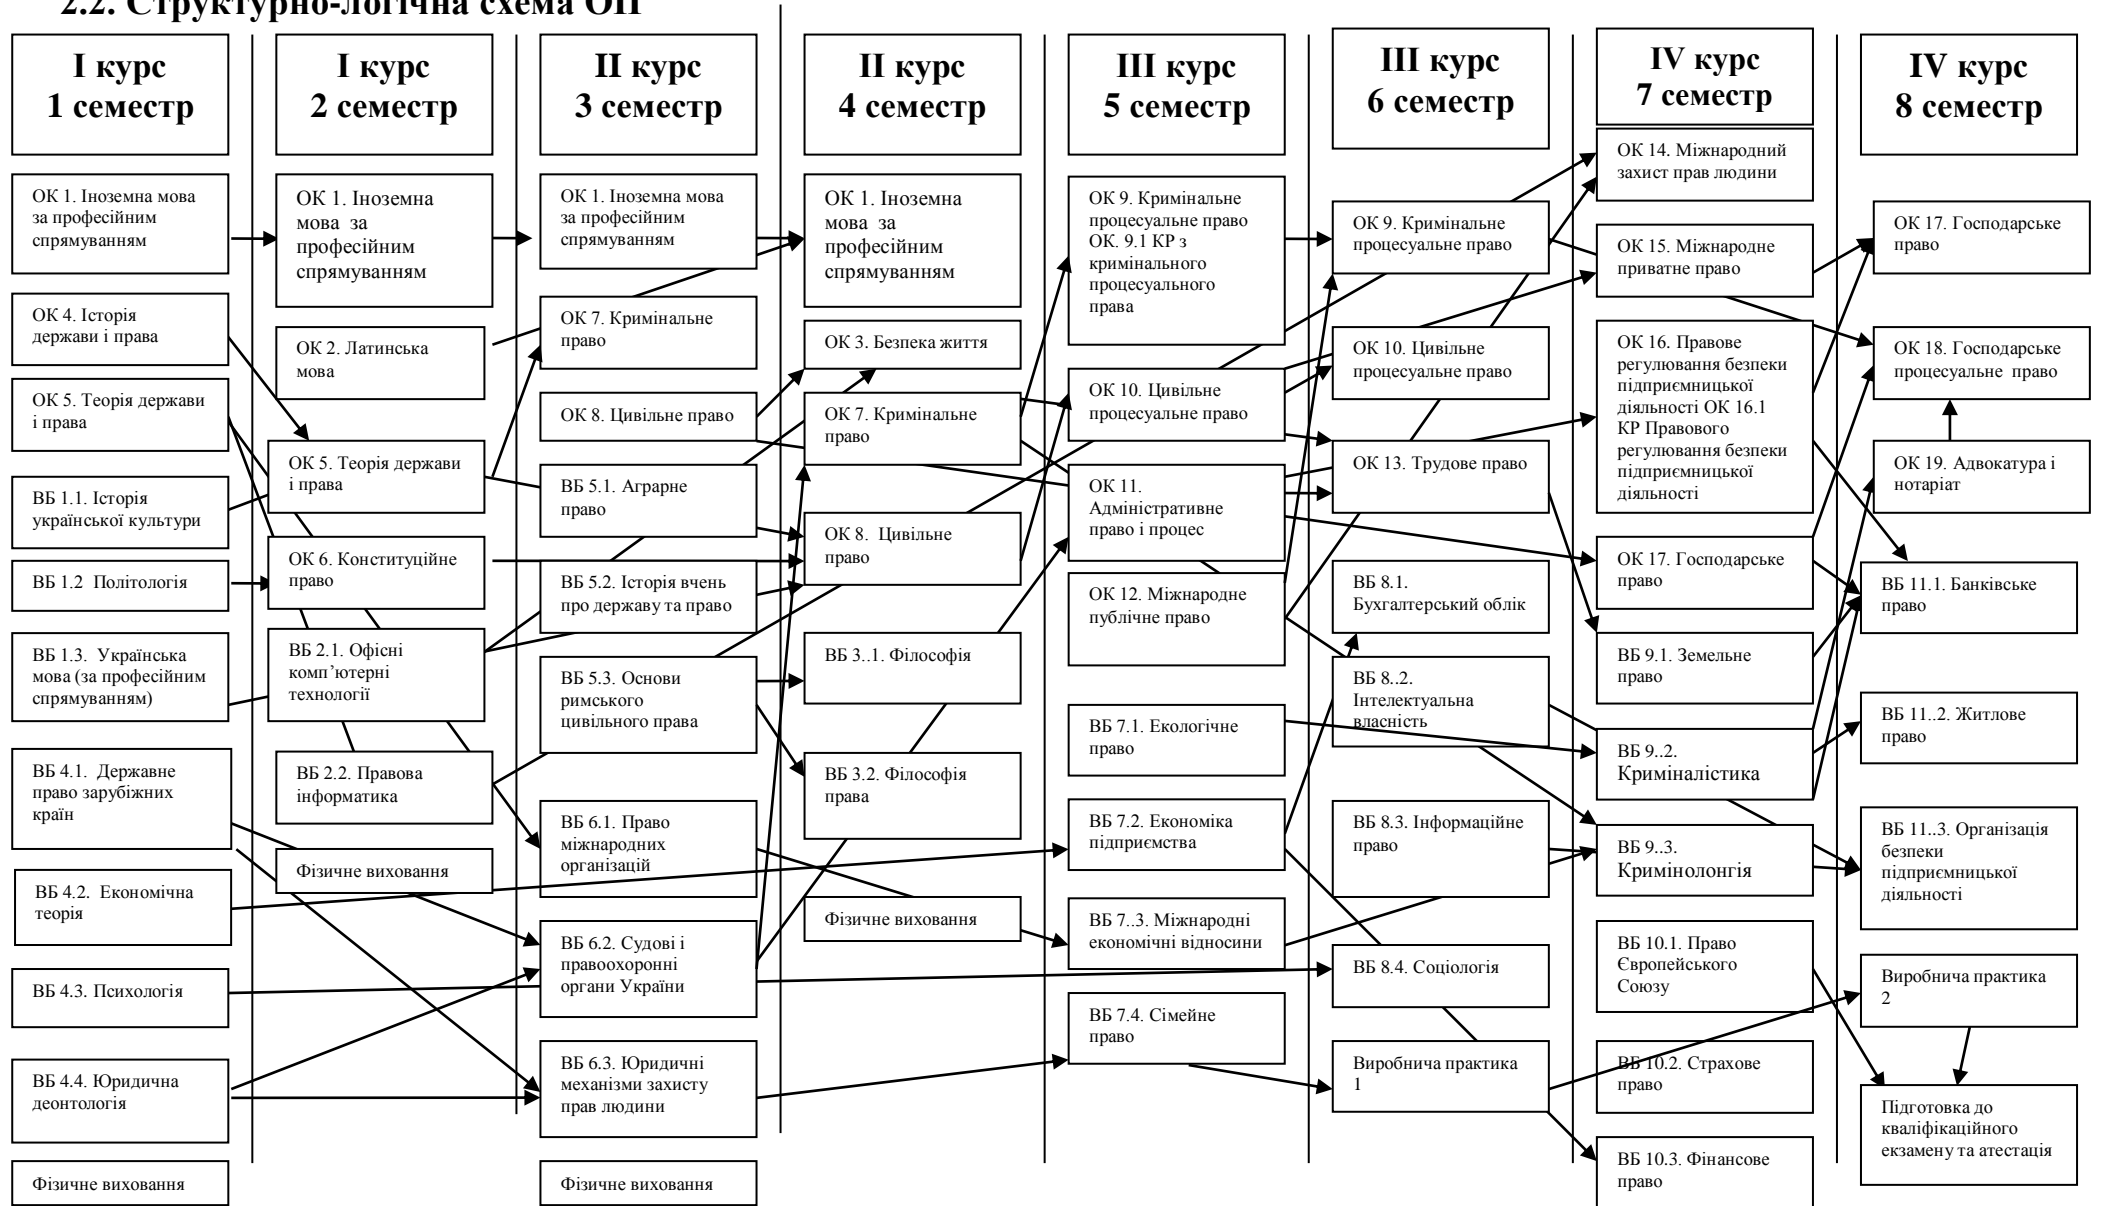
2.2. Структурно-логічна схема ОП

I курс 1 семестр

ОК 1. Іноземна мова за професійним спрямуванням

ОК 4. Історія держави і права

ОК 5. Теорія держави і права

ВБ 1.1. Історія української культури

ВБ 1.2 Політологія

ВБ 1.3. Українська мова (за професійним спрямуванням)

ВБ 4.1. Державне право зарубіжних країн

ВБ 4.2. Економічна теорія

ВБ 4.3. Психологія

ВБ 4.4. Юридична деонтологія

Фізичне виховання

I курс 2 семестр

ОК 1. Іноземна мова за професійним спрямуванням

ОК 2. Латинська мова

ОК 5. Теорія держави і права

ОК 6. Конституційне право

ВБ 2.1. Офісні комп'ютерні технології

ВБ 2.2. Правова інформатика

Фізичне виховання

II курс 3 семестр

ОК 1. Іноземна мова за професійним спрямуванням

ОК 7. Кримінальне право

ОК 8. Цивільне право

ВБ 5.1. Аграрне право

ВБ 5.2. Історія вчень про державу та право

ВБ 5.3. Основи римського цивільного права

ВБ 6.1. Право міжнародних організацій

ВБ 6.2. Судові і правоохоронні органи України

ВБ 6.3. Юридичні механізми захисту прав людини

Фізичне виховання

II курс 4 семестр

ОК 1. Іноземна мова за професійним спрямуванням

ОК 3. Безпека життя

ОК 7. Кримінальне право

ОК 8. Цивільне право

ВБ 3..1. Філософія

ВБ 3.2. Філософія права

Фізичне виховання

III курс 5 семестр

ОК 9. Кримінальне процесуальне право ОК. 9.1 КР з кримінального процесуального права

ОК 10. Цивільне процесуальне право

ОК 11. Адміністративне право і процес

ОК 12. Міжнародне публічне право

ВБ 7.1. Екологічне право

ВБ 7.2. Економіка підприємства

ВБ 7..3. Міжнародні економічні відносини

ВБ 7.4. Сімейне право

III курс 6 семестр

ОК 9. Кримінальне процесуальне право

ОК 10. Цивільне процесуальне право

ОК 13. Трудове право

ВБ 8.1. Бухгалтерський облік

ВБ 8..2. Інтелектуальна власність

ВБ 8.3. Інформаційне право

ВБ 8.4. Соціологія

Виробнича практика 1

IV курс 7 семестр

ОК 14. Міжнародний захист прав людини

ОК 15. Міжнародне приватне право

ОК 16. Правове регулювання безпеки підприємницької діяльності ОК 16.1 КР Правового регулювання безпеки підприємницької діяльності

ОК 17. Господарське право

ВБ 9.1. Земельне право

ВБ 9..2. Криміналістика

ВБ 9..3. Кримінолонгія

ВБ 10.1. Право Європейського Союзу

ВБ 10.2. Страхове право

ВБ 10.3. Фінансове право

IV курс 8 семестр

ОК 17. Господарське право

ОК 18. Господарське процесуальне право

ОК 19. Адвокатура і нотаріат

ВБ 11.1. Банківське право

ВБ 11..2. Житлове право

ВБ 11..3. Організація безпеки підприємницької діяльності

Виробнича практика 2

Підготовка до кваліфікаційного екзамену та атестація